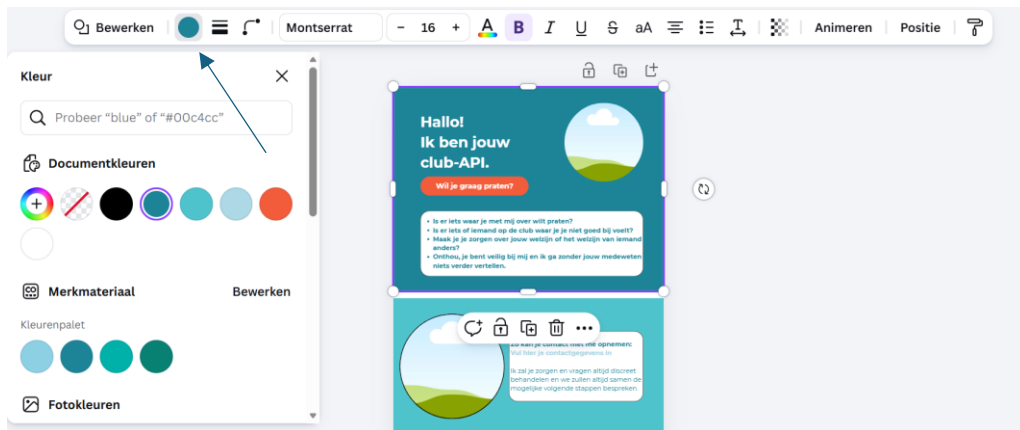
Bewerken Montserrat − 16 + B I U S aA Animeren Positie

Kleur

Probeer "blue" of "#00c4cc"

Documentkleuren

Merkmateriaal Bewerken

Kleurenpalet

Fotokleuren

Hallo!
Ik ben jouw club-API.

Wil je graag praten?

• Is er iets waar je met mij over wilt praten?
• Is er iets of iemand op de club waar je je niet goed bij voelt?
• Maak je je zorgen over jouw welzijn of het welzijn van iemand anders?
• Onthou, je bent veilig bij mij en ik ga zonder jouw medeweten niets verder vertellen.

Zo kan je contact met mij opnemen:
Vul hier je contactgegevens in

Ik zal je zorgen en vragen altijd discreet behandelen en we zullen altijd samen de mogelijke volgende stappen bespreken